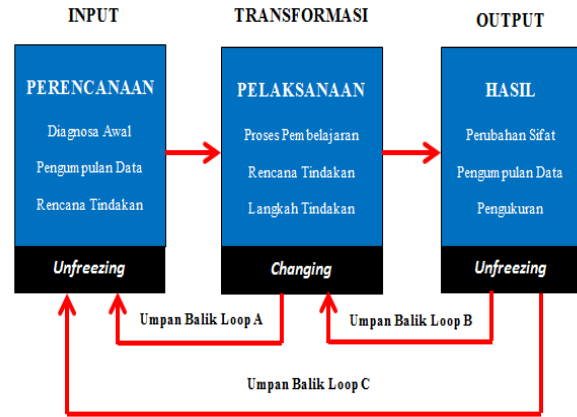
INPUT

TRANSFORMASI

OUTPUT

PERENCANAAN

Diagnosa Awal

Pengumpulan Data

Rencana Tindakan

Unfreezing

PELAKSANAAN

Proses Pembelajaran

Rencana Tindakan

Langkah Tindakan

Changing

HASIL

Perubahan Sifat

Pengumpulan Data

Pengukuran

Unfreezing

Umpan Balik Loop A

Umpan Balik Loop B

Umpan Balik Loop C